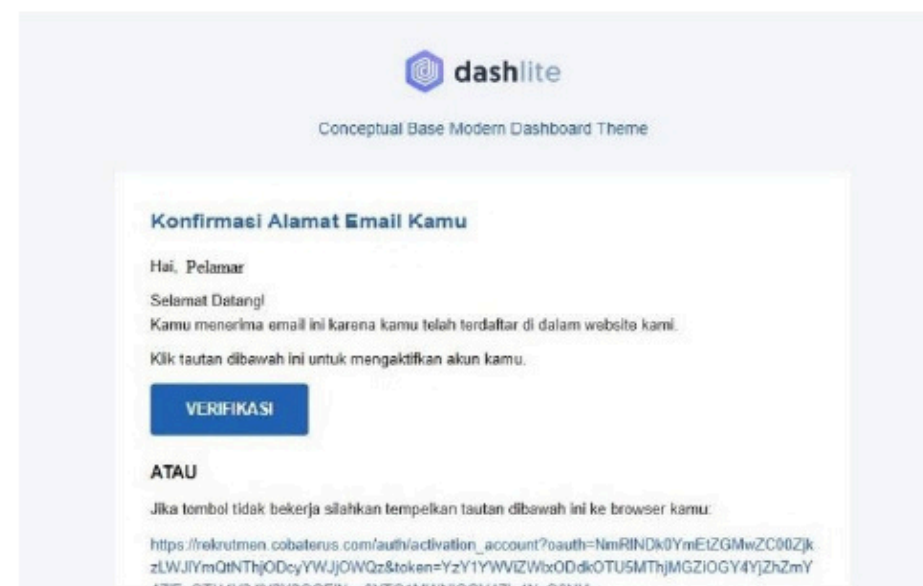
dashlite

Conceptual Base Modern Dashboard Theme

Konfirmasi Alamat Email Kamu

Hai, Pelamar

Selamat Datang!
Kamu menerima email ini karena kamu telah terdaftar di dalam website kami.

Klik tautan dibawah ini untuk mengaktifkan akun kamu.

VERIFIKASI

ATAU

Jika tombol tidak bekerja silahkan tempelkan tautan dibawah ini ke browser kamu:

https://rekrutmen.cobaterus.com/auth/activation_account?oauth=NmRINDk0YmEtZGMwZC00ZjkzLWJlYmQtNThjODcyYWJjOWQz&token=YzY1YWViZWbxODdkOTU5MThjMGZlOGY4YjZhZmY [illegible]